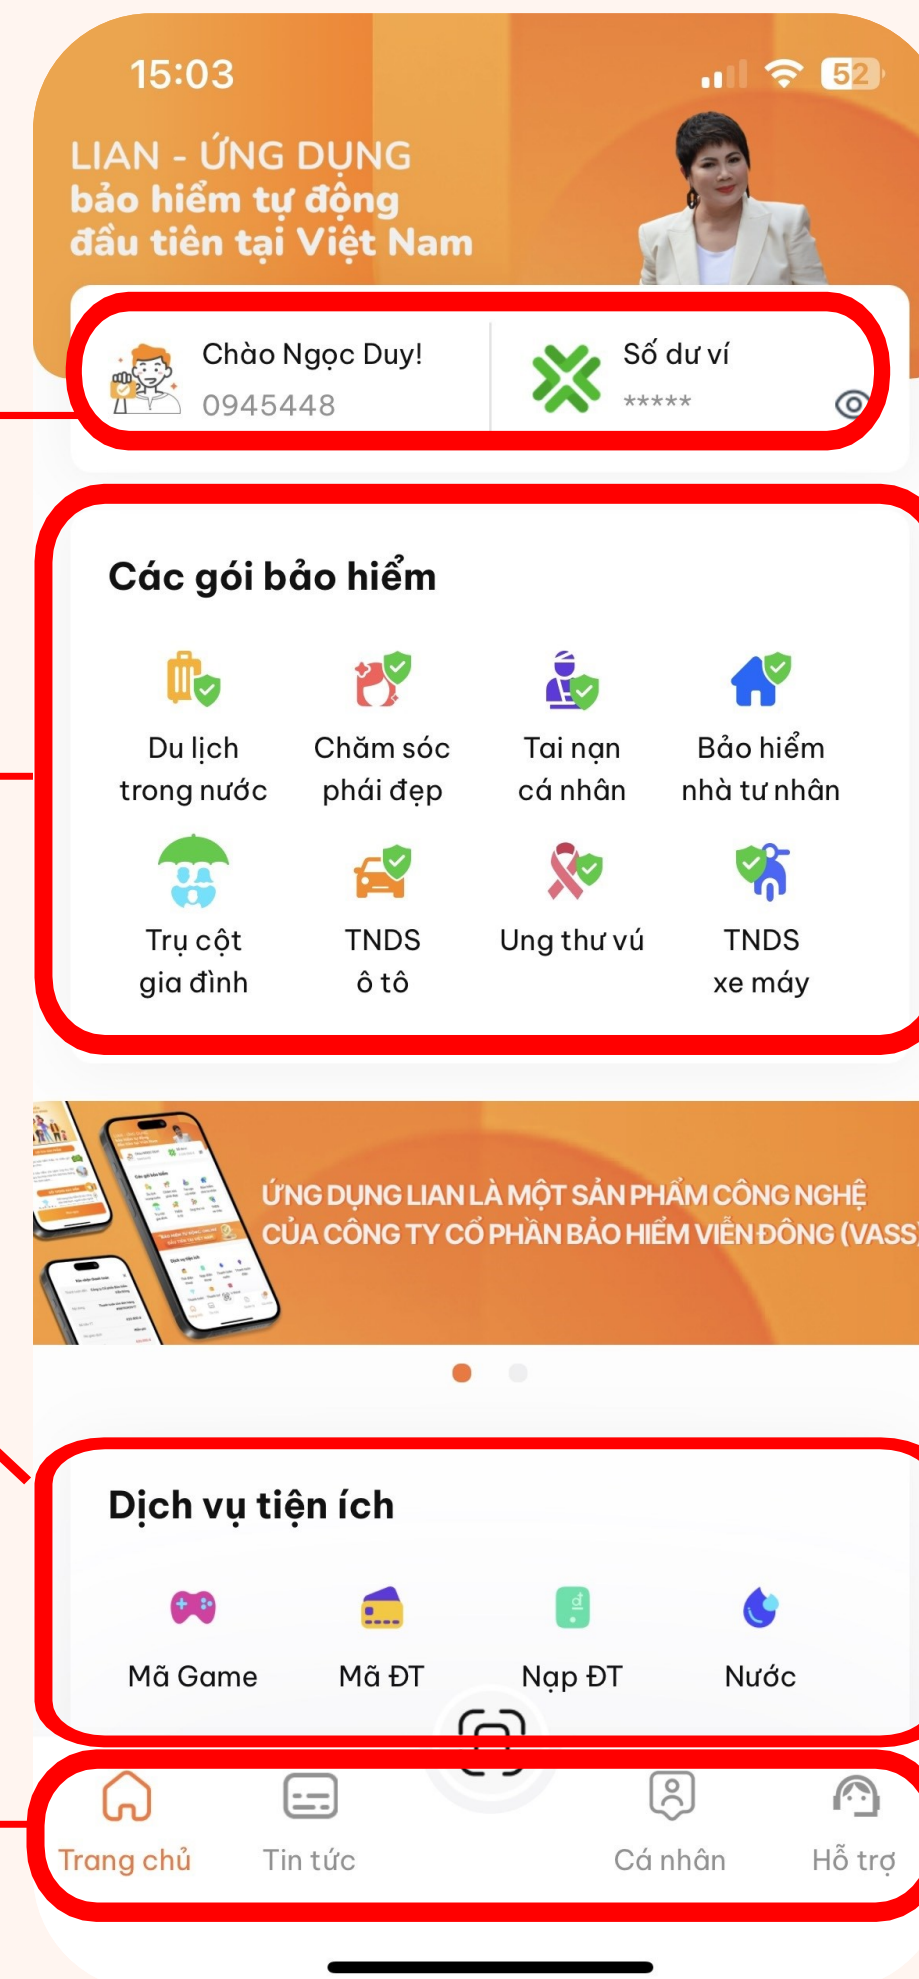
15:03

52

LIAN - ỨNG DỤNG
bảo hiểm tự động
đầu tiên tại Việt Nam

Chào Ngọc Duy!
0945448

Số dư ví
*****

Các gói bảo hiểm

Du lịch trong nước

Chăm sóc phái đẹp

Tai nạn cá nhân

Bảo hiểm nhà tư nhân

Trụ cột gia đình

TNDS ô tô

Ung thư vú

TNDS xe máy

ỨNG DỤNG LIAN LÀ MỘT SẢN PHẨM CÔNG NGHỆ CỦA CÔNG TY CỔ PHẦN BẢO HIỂM VIỄN ĐÔNG (VASS

Dịch vụ tiện ích

Mã Game

Mã ĐT

Nạp ĐT

Nước

Trang chủ

Tin tức

Cá nhân

Hỗ trợ